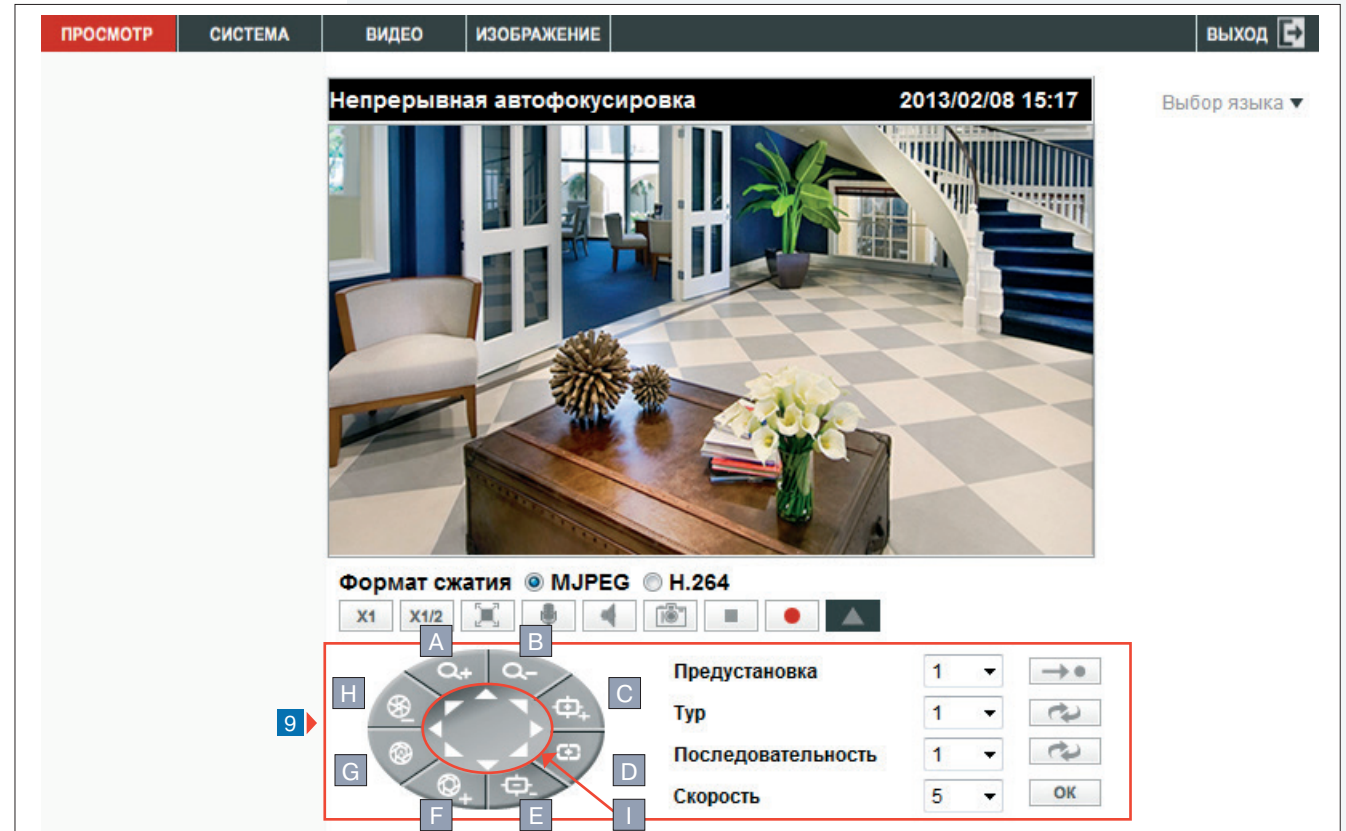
ПРОСМОТР СИСТЕМА ВИДЕО ИЗОБРАЖЕНИЕ ВЫХОД

Непрерывная автофокусировка 2013/02/08 15:17

Выбор языка ▼

Формат сжатия MJPEG H.264

X1 X1/2

A B C D E F G H I

9

Предустановка 1

Тур 1

Последовательность 1

Скорость 5 OK